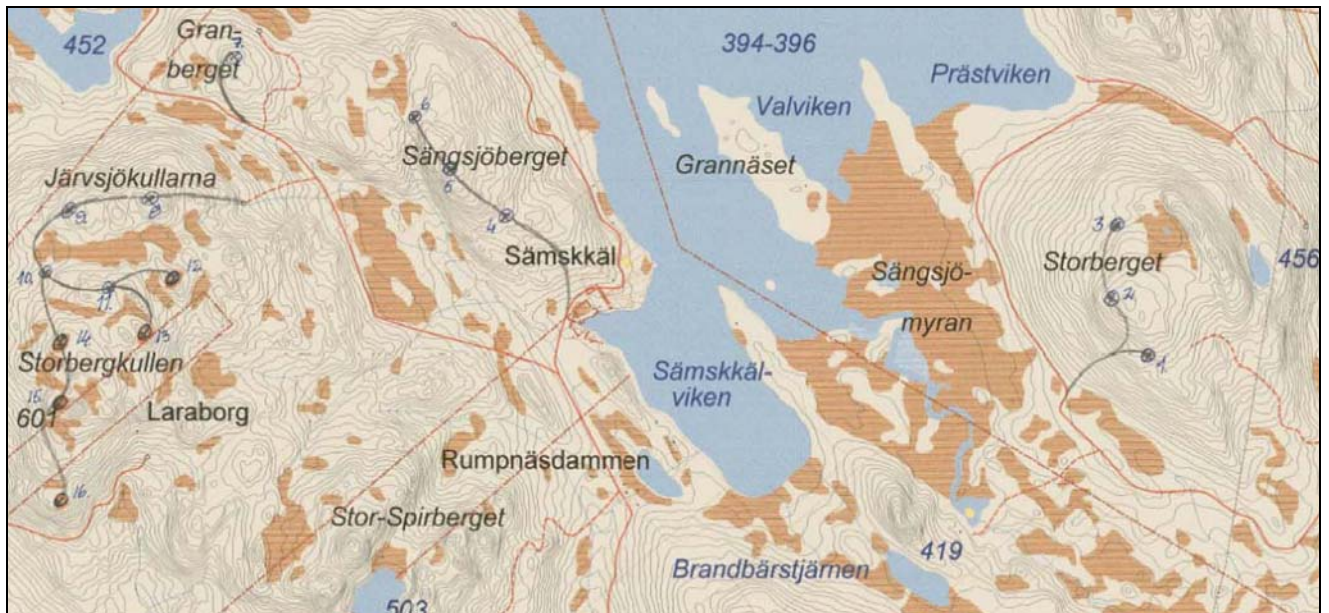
452

Granberget

7

394-396

Prästviken

Valviken

6

Sängsjöberget

5

Grannäset

Järvsjökullarna

9

8

4

3

Sämskkäl

Sängsjömyran

Storberget

456

10

12

11

2

14

13

1

Storbergkullen

Sämskkälviken

15

601

Laraborg

Rumpnäsdammen

16

Stor-Spirberget

419

Brandbärstjärnen

503